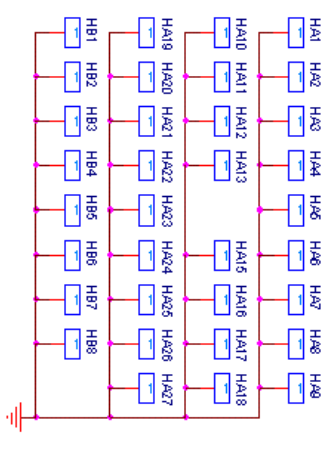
1 HB1
1 HB2
1 HB3
1 HB4
1 HB5
1 HB6
1 HB7
1 HB8

1 HA19
1 HA20
1 HA21
1 HA22
1 HA23
1 HA24
1 HA25
1 HA26
1 HA27

1 HA10
1 HA11
1 HA12
1 HA13
1 HA15
1 HA16
1 HA17
1 HA18

1 HA1
1 HA2
1 HA3
1 HA4
1 HA5
1 HA6
1 HA7
1 HA8
1 HA9